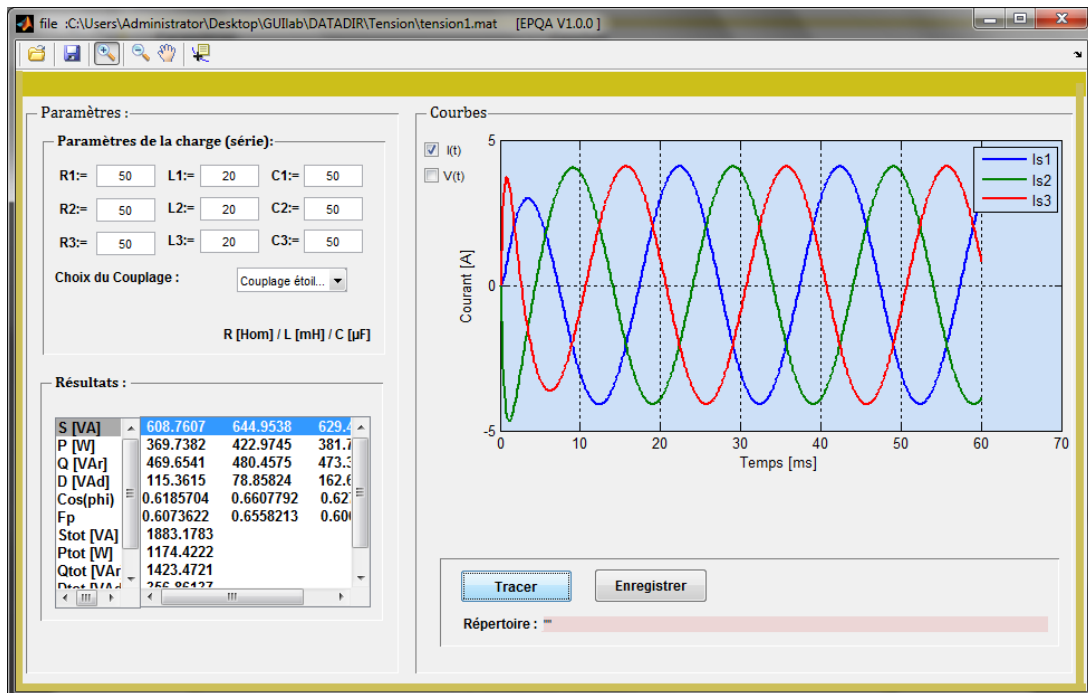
file :C:\Users\Administrator\Desktop\GUIlab\DATADIR\Tension\tension1.mat [EPQA V1.0.0 ]

Paramètres :

Paramètres de la charge (série):

R1:= 50 L1:= 20 C1:= 50

R2:= 50 L2:= 20 C2:= 50

R3:= 50 L3:= 20 C3:= 50

Choix du Couplage : Couplage étoil...

R [Hom] / L [mH] / C [µF]

Résultats :

| S [VA] | 608.7607 | 644.9538 | 629.4 |
|---|---|---|---|
| P [W] | 369.7382 | 422.9745 | 381.7 |
| Q [VAr] | 469.6541 | 480.4575 | 473.3 |
| D [VAd] | 115.3615 | 78.85824 | 162.6 |
| Cos(phi) | 0.6185704 | 0.6607792 | 0.627 |
| Fp | 0.6073622 | 0.6558213 | 0.600 |
| Stot [VA] | 1883.1783 | | |
| Ptot [W] | 1174.4222 | | |
| Qtot [VAr | 1423.4721 | | |
| Dtot [VAd | 356.86127 | | |

Courbes

I(t)
V(t)

Is1
Is2
Is3

Courant [A]
5
0
-5
0 10 20 30 40 50 60 70
Temps [ms]

Tracer
Enregistrer

Répertoire : ""